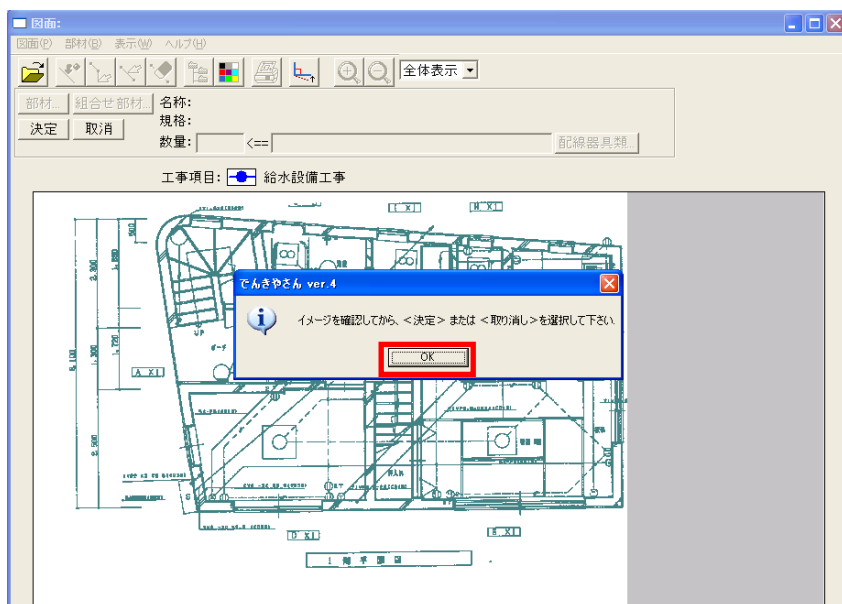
図面:

図面(P) 部材(B) 表示(W) ヘルプ(H)

全体表示

部材... 組合せ部材... 名称:
規格:
決定 取消
数量: <== 配線器具類...

工事項目: 給水設備工事

でんきやさん ver.4

イメージを確認してから、<決定> または <取り消し> を選択して下さい。

OK

[ A X1 ]

[ D X1 ]

[ E X1 ]

[ I X1 ]

[ H X1 ]

1 階 平 面 図